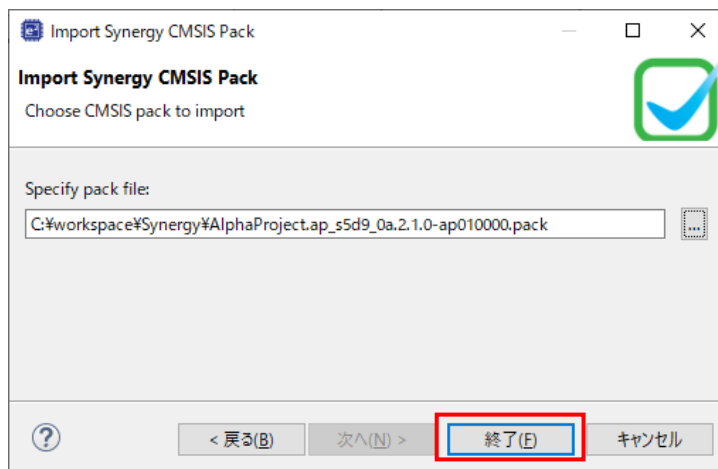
Import Synergy CMSIS Pack

Import Synergy CMSIS Pack

Choose CMSIS pack to import

Specify pack file:

C:¥workspace¥Synergy¥AlphaProject.ap_s5d9_0a.2.1.0-ap010000.pack

...

?

< 戻る(B)

次へ(N) >

終了(F)

キャンセル